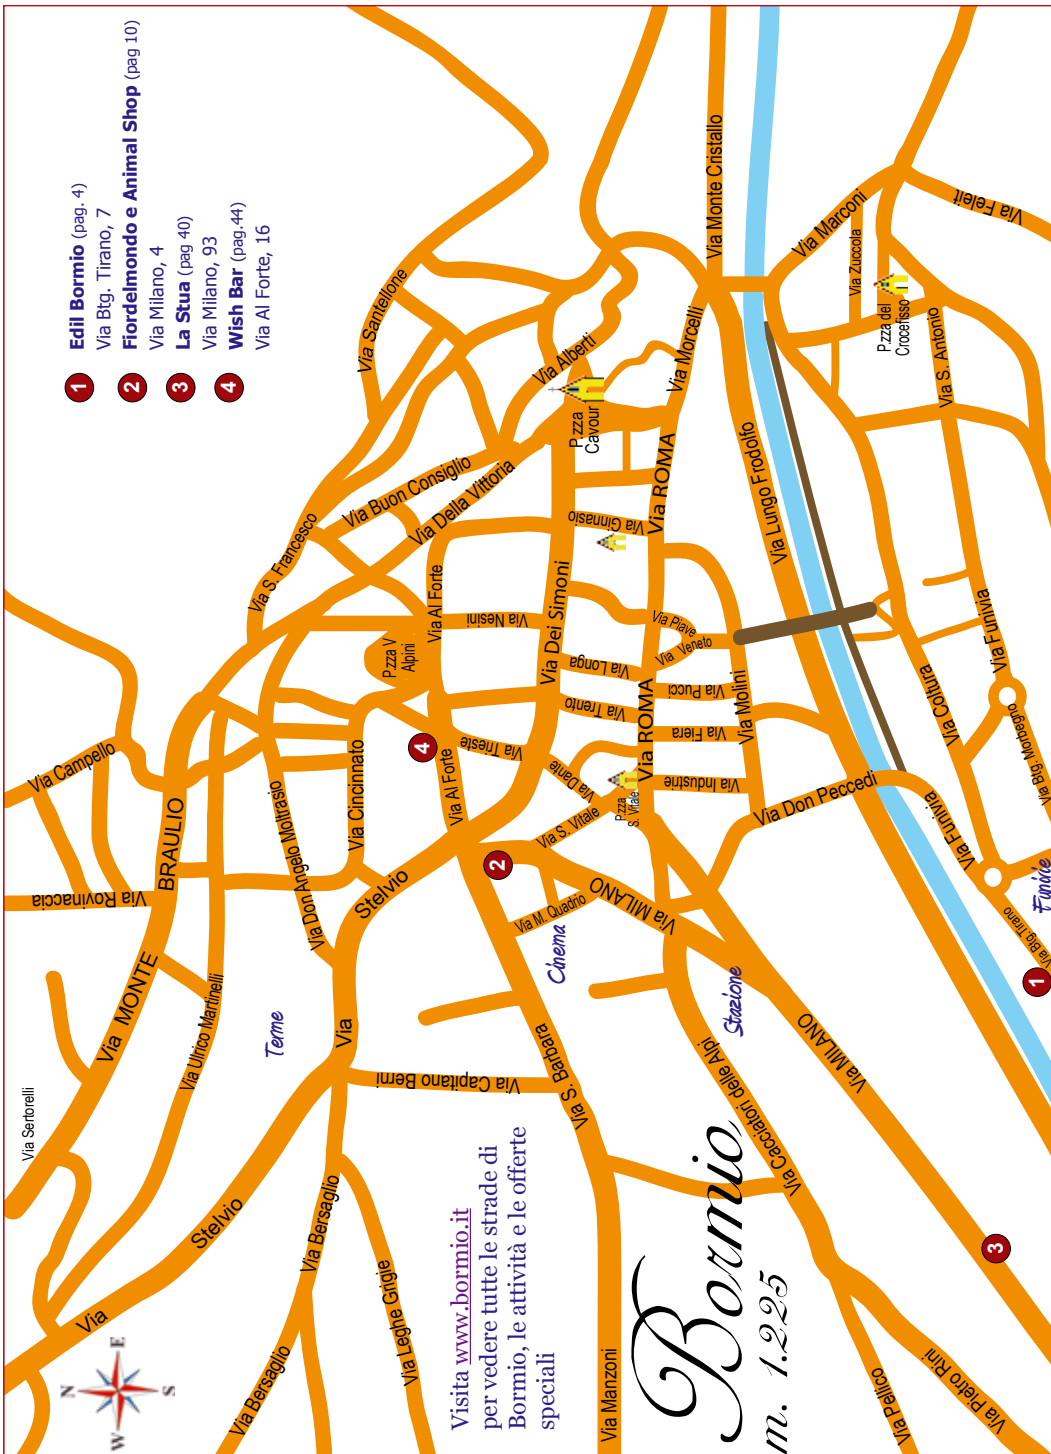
1 Edil Bormio (pag. 4)
Via Btg. Tirano, 7
2 Fiordelmondo e Animal Shop (pag 10)
Via Milano, 4
3 La Stua (pag 40)
Via Milano, 93
4 Wish Bar (pag.44)
Via Al Forte, 16

Via Santellone
Via Alberti
Via Morcelli
Via Monte Cristallo
Via Marconi
Via Zuccola
Via Faleit
Pzza del Crocefisso
Via S. Antonio
Pzza Cavour
Via Buon Consiglio
Via Della Vittoria
Via S. Francesco
Via Ginnasio
Via ROMA
Via Lungo Frodolfo
Via Al Forte
Via Nesini
Via Dei Simoni
Pzza V Alpini
Via Longa
Via Piave
Via Veneto
Via Funivia
Via Pucci
Via Trento
Via ROMA
Via Molini
Via Coltura
Via Campello
Via Trieste
Via Fiera
Via Btg. Morbegno
Via Dante
Pzza S. Vitale
Via Industrie
Via Cincinnato
Via Al Forte
Via Don Peccedi
Via Funivia
BRAULIO
Via Don Angelo Moltrasio
Via S. Vitale
Via Rovinaccia
Stelvio
Via M. Quadrio
Via MILANO
Via Btg. Tirano
Funivie
Cinema
Via MONTE
Via Ulrico Martinelli
Terme
Via
Stazione
Via Capitano Berni
Via S. Barbara
Via MILANO
Via Sertorelli
Via Cacciatori delle Alpi
Stelvio
Via Bersaglio
Via Leghe Grigie
Via
Via Bersaglio
Visita www.bormio.it per vedere tutte le strade di Bormio, le attività e le offerte speciali
Via Manzoni
Bormio
m. 1.225
Via Pellico
Via Pietro Rini
N E S W